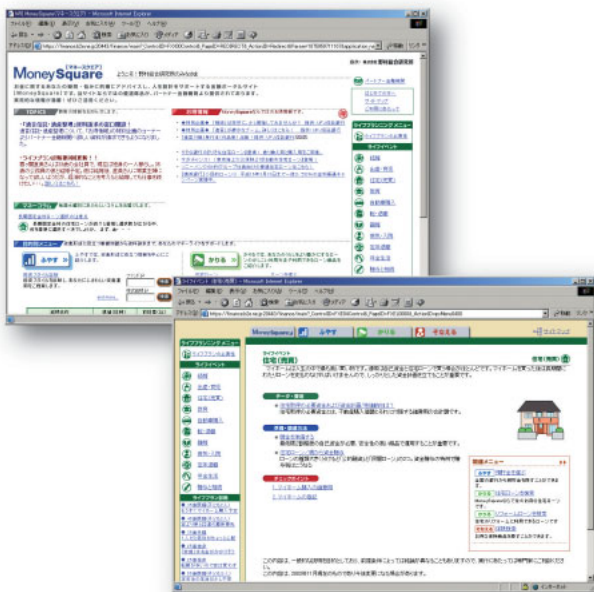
MoneySquare

ようこそ | 野村総合研究所

ライフプランニング メニュー

ライフイベント

住宅

MoneySquare

ふやす

かりる

そなえる

ライフプランニング メニュー

ライフイベント

住宅（購入）

データ・資料

関連メニュー

インターネット